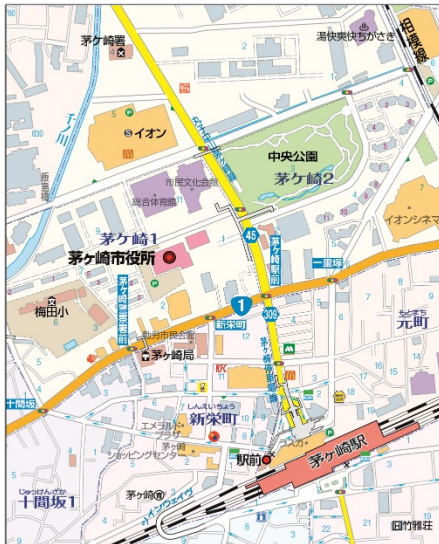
茅ケ崎署
湯快爽快ちがさき
相模線
イオン
千ノ川
中央公園
市民文化会館
総合体育館
茅ケ崎2
イオンシネマ
茅ケ崎1
茅ケ崎市役所
45
茅ケ崎駅前
一里塚
梅田小
茅ケ崎中央
1
309
新栄町
元町
茅ケ崎局
十間坂
新栄町
エメラルド
ショッピングセンター
駅前
茅ケ崎駅
十間坂1
茅ケ崎
旧竹翠荘